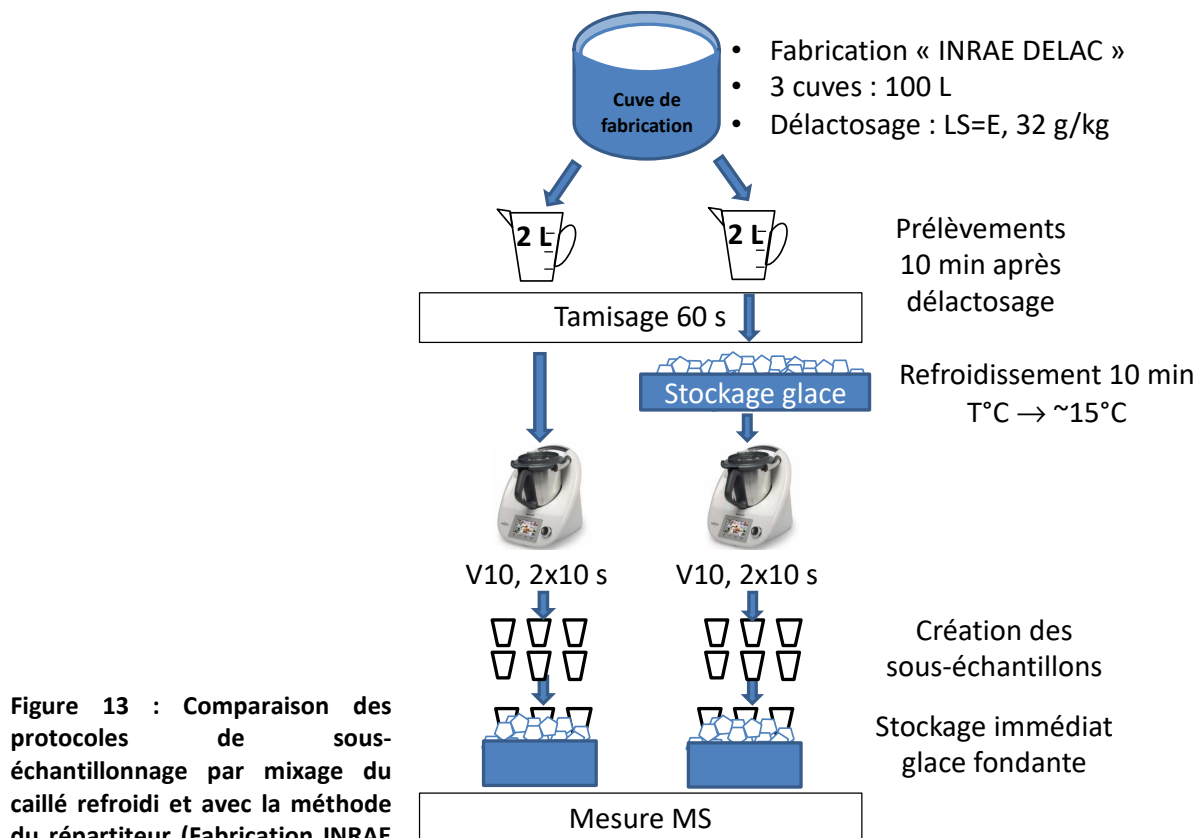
Cuve de fabrication

• Fabrication « INRAE DELAC »
• 3 cuves : 100 L
• Délactosage : LS=E, 32 g/kg

2 L

2 L

Prélèvements 10 min après délactosage

Tamisage 60 s

Stockage glace

Refroidissement 10 min
T°C → ~15°C

V10, 2x10 s

V10, 2x10 s

Création des sous-échantillons

Stockage immédiat glace fondante

Mesure MS

Figure 13 : Comparaison des protocoles de sous-échantillonnage par mixage du caillé refroidi et avec la méthode du répartiteur (Fabrication INRAE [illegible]